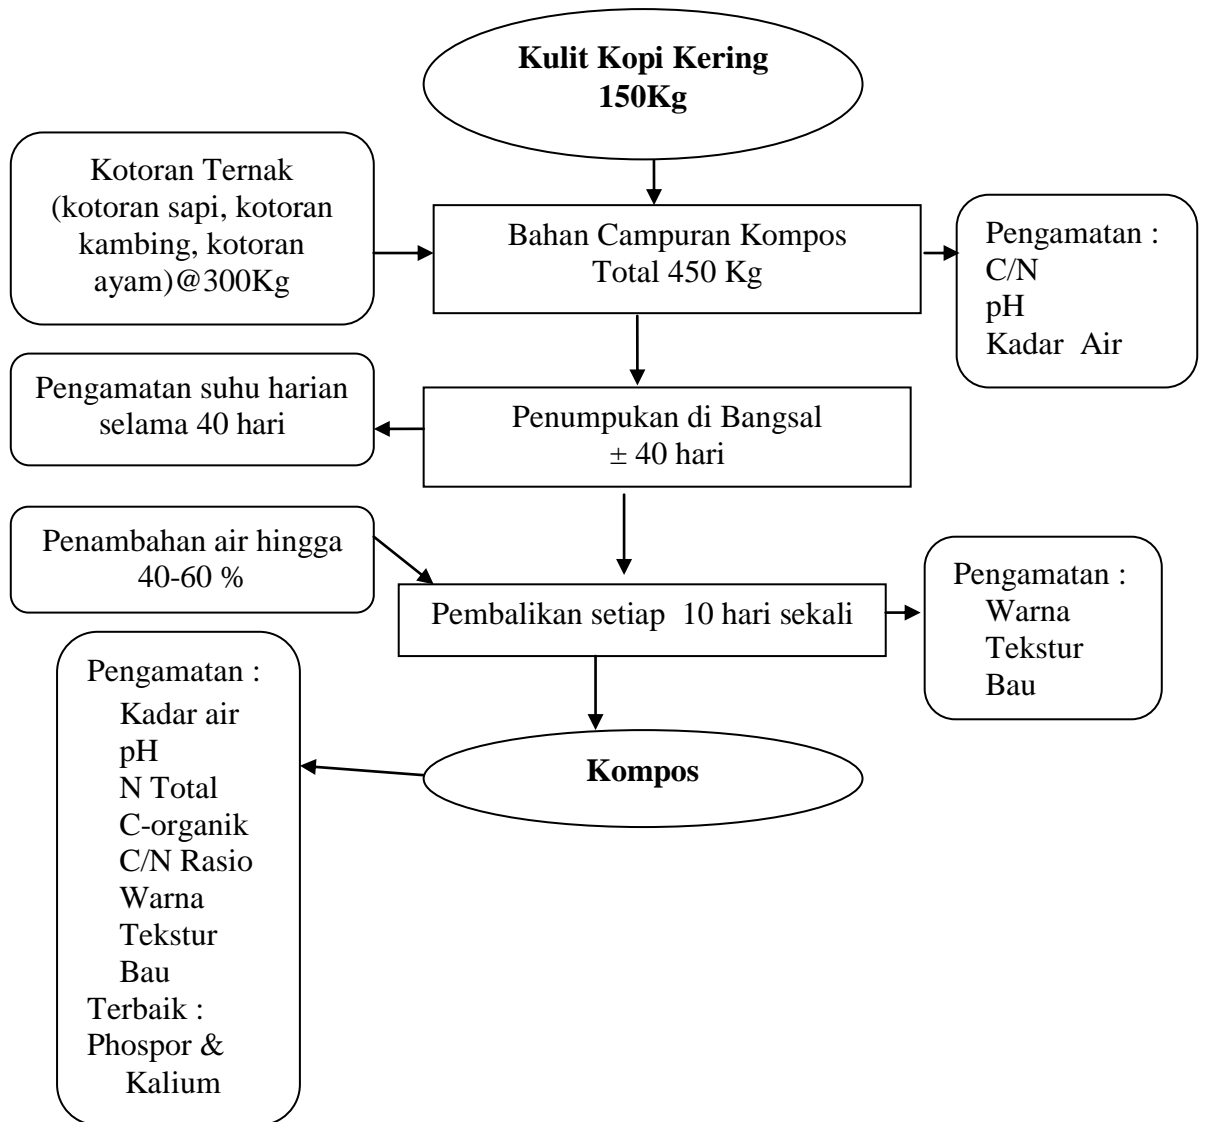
Kulit Kopi Kering
150Kg

Kotoran Ternak (kotoran sapi, kotoran kambing, kotoran ayam)@300Kg

Bahan Campuran Kompos
Total 450 Kg

Pengamatan :
C/N
pH
Kadar Air

Pengamatan suhu harian selama 40 hari

Penumpukan di Bangsal
$\pm$ 40 hari

Penambahan air hingga 40-60 %

Pembalikan setiap 10 hari sekali

Pengamatan :
Warna
Tekstur
Bau

Pengamatan :
Kadar air
pH
N Total
C-organik
C/N Rasio
Warna
Tekstur
Bau
Terbaik :
Phospor &
Kalium

Kompos